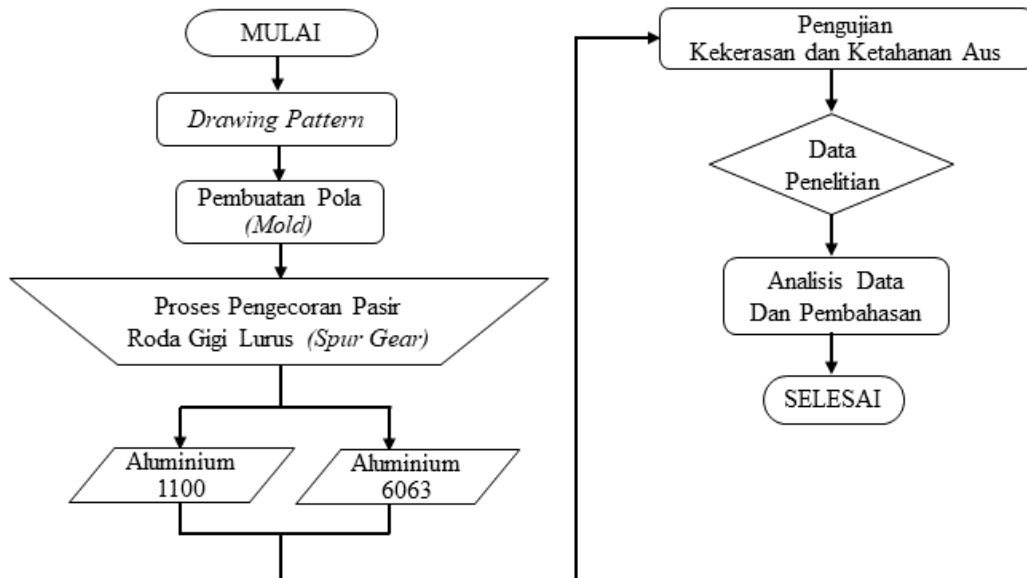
MULAI

Drawing Pattern

Pembuatan Pola (Mold)

Proses Pengecoran Pasir Roda Gigi Lurus (Spur Gear)

Aluminium 1100

Aluminium 6063

Pengujian Kekerasan dan Ketahanan Aus

Data Penelitian

Analisis Data Dan Pembahasan

SELESAI